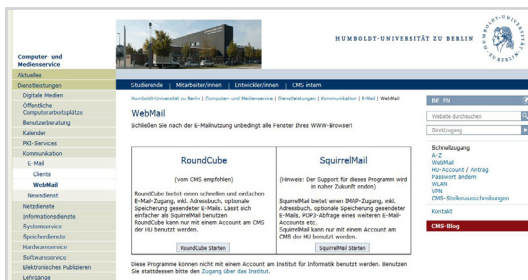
HUMBOLDT-UNIVERSITÄT ZU BERLIN

Computer- und Medienservice

Aktuelles
Dienstleistungen
Digitale Medien
Öffentliche Computerarbeitsplätze
Benutzerberatung
Kalender
PKI-Services
Kommunikation
E-Mail
Clients
WebMail
Newsdienst
Netzdienste
Informationsdienste
Systemservice
Speicherdienste
Hardwareservice
Softwareservice
Elektronisches Publizieren
Lehrgänge

Studierende | Mitarbeiter/innen | Entwickler/innen | CMS intern

Humboldt-Universität zu Berlin | Computer- und Medienservice | Dienstleistungen | Kommunikation | E-Mail | WebMail

WebMail

Schließen Sie nach der E-Mailnutzung unbedingt alle Fenster Ihres WWW-Browser!

| RoundCube | SquirrelMail |
|---|---|
| (vom CMS empfohlen) | (Hinweis: Der Support für dieses Programm wird in naher Zukunft enden) |
| RoundCube bietet einen schnellen und einfachen E-Mail-Zugang, inkl. Adressbuch, optionale Speicherung gesendeter E-Mails. Lässt sich einfacher als SquirrelMail benutzen RoundCube kann nur mit einem Account am CMS der HU benutzt werden. | SquirrelMail bietet einen IMAP-Zugang, inkl. Adressbuch, optionale Speicherung gesendeter E-Mails, POP3-Abfrage eines weiteren E-Mail-Accounts etc. SquirrelMail kann nur mit einem Account am CMS der HU benutzt werden. |
| RoundCube Starten | SquirrelMail Starten |

Diese Programme können nicht mit einem Account am Institut für Informatik benutzt werden. Benutzen Sie stattdessen bitte den Zugang über das Institut.

DE EN
Website durchsuchen
Direktzugang
Schnellzugang
A-Z
WebMail
HU-Account / Antrag
Passwort ändern
WLAN
VPN
CMS-Stellenausschreibungen
Kontakt
CMS-Blog